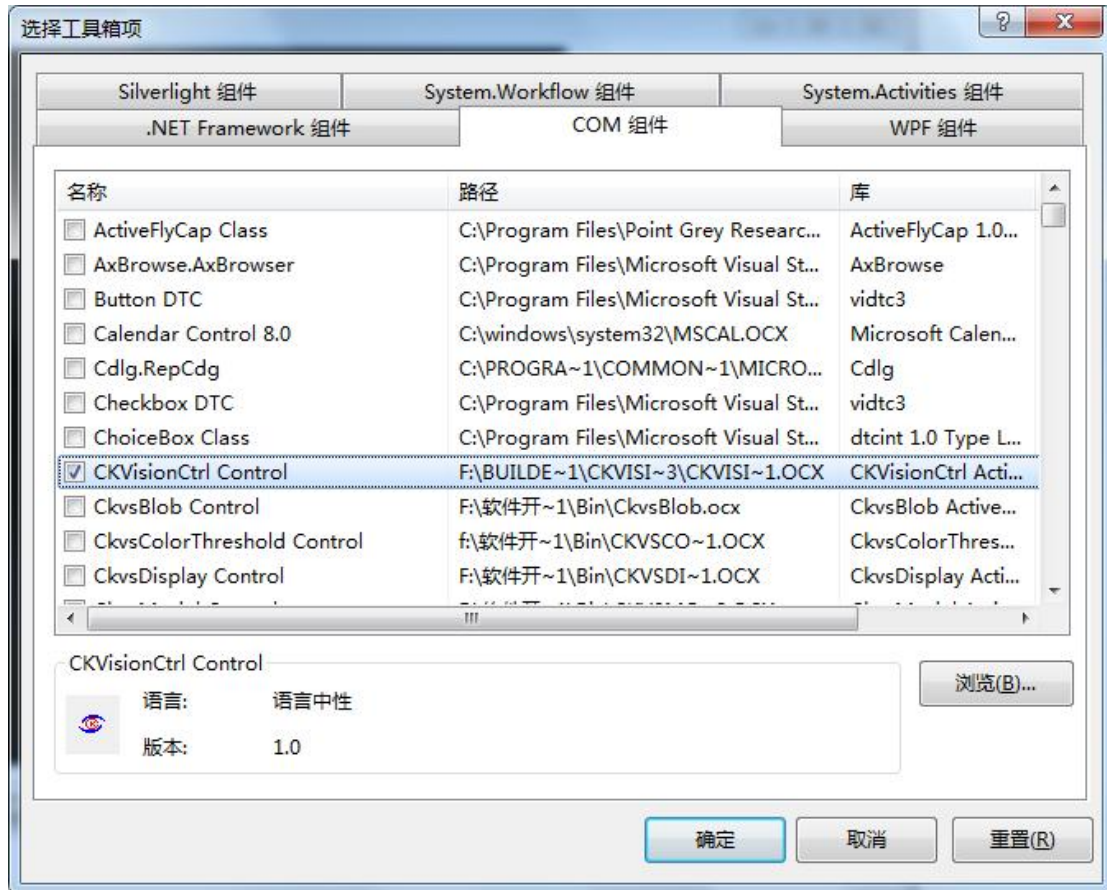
选择工具箱项

Silverlight 组件
System.Workflow 组件
System.Activities 组件
.NET Framework 组件
COM 组件
WPF 组件

| 名称 | 路径 | 库 |
|---|---|---|
| ActiveFlyCap Class | C:\Program Files\Point Grey Researc... | ActiveFlyCap 1.0... |
| AxBrowse.AxBrowser | C:\Program Files\Microsoft Visual St... | AxBrowse |
| Button DTC | C:\Program Files\Microsoft Visual St... | vidtc3 |
| Calendar Control 8.0 | C:\windows\system32\MSCAL.OCX | Microsoft Calen... |
| Cdlg.RepCdg | C:\PROGRA~1\COMMON~1\MICRO... | Cdlg |
| Checkbox DTC | C:\Program Files\Microsoft Visual St... | vidtc3 |
| ChoiceBox Class | C:\Program Files\Microsoft Visual St... | dtcint 1.0 Type L... |
| CKVisionCtrl Control | F:\BUILDE~1\CKVISI~3\CKVISI~1.OCX | CKVisionCtrl Acti... |
| CkvsBlob Control | F:\软件开~1\Bin\CkvsBlob.ocx | CkvsBlob Active... |
| CkvsColorThreshold Control | f:\软件开~1\Bin\CKVSCO~1.OCX | CkvsColorThres... |
| CkvsDisplay Control | F:\软件开~1\Bin\CKVSDI~1.OCX | CkvsDisplay Acti... |

CKVisionCtrl Control
语言: 语言中性
版本: 1.0

浏览(B)...

确定
取消
重置(R)